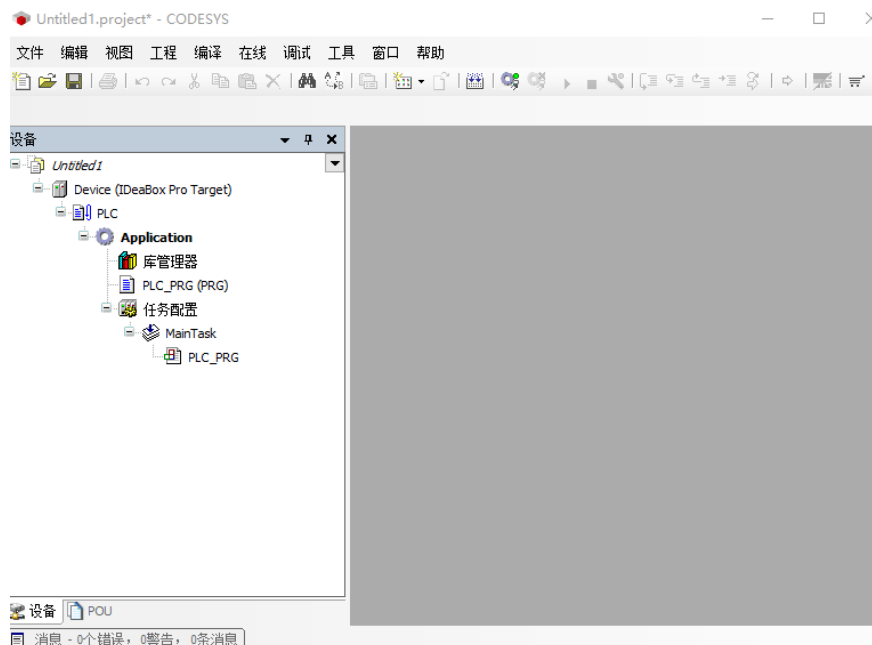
Untitled1.project* - CODESYS

文件 编辑 视图 工程 编译 在线 调试 工具 窗口 帮助

设备

Untitled1
Device (IDeaBox Pro Target)
PLC
Application
库管理器
PLC_PRG (PRG)
任务配置
MainTask
PLC_PRG

设备 POU

消息 - 0个错误，0警告，0条消息